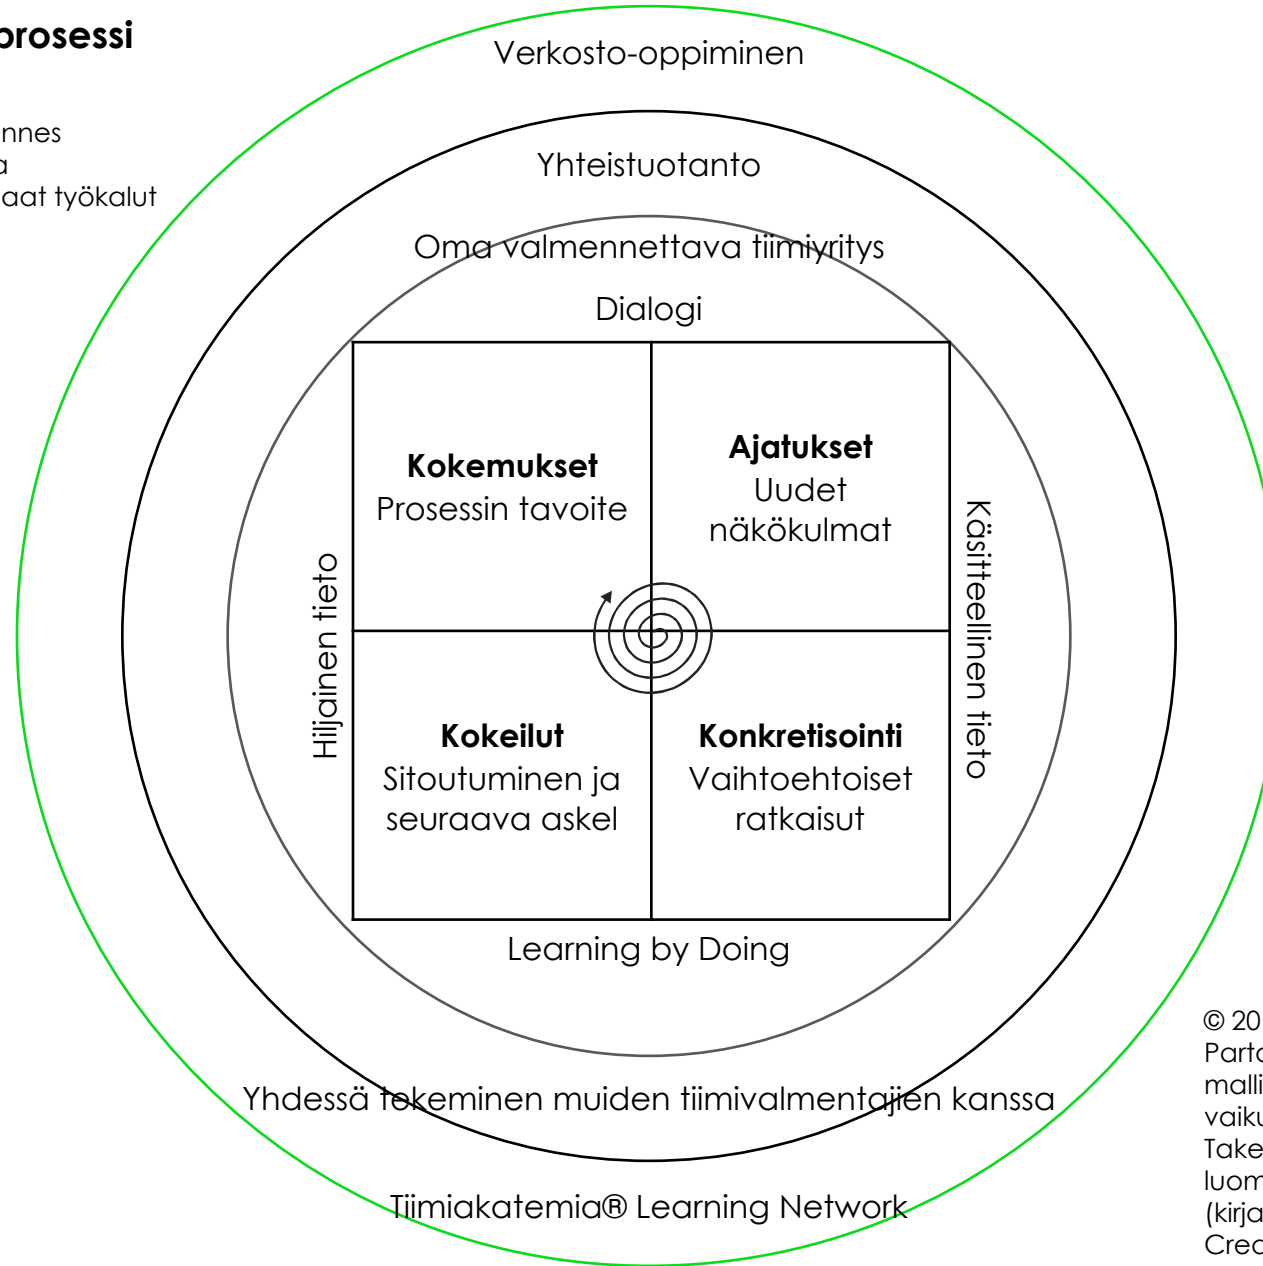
prosessi

nnes
a
aat työkalut

Verkosto-oppiminen

Yhteistuotanto

Oma valmennettava tiimiyritys

Dialogi

**Kokemukset**
Prosessin tavoite

**Ajatukset**
Uudet näkökulmat

Hiljainen tieto

Käsitteellinen tieto

**Kokeilut**
Sitoutuminen ja seuraava askel

**Konkretisointi**
Vaihtoehtoiset ratkaisut

Learning by Doing

Yhdessä tekeminen muiden tiimivalmentajien kanssa

Tiimiakatemia® Learning Network

© 20
Parta
malli
vaiku
Take
luom
(kirja
Crea